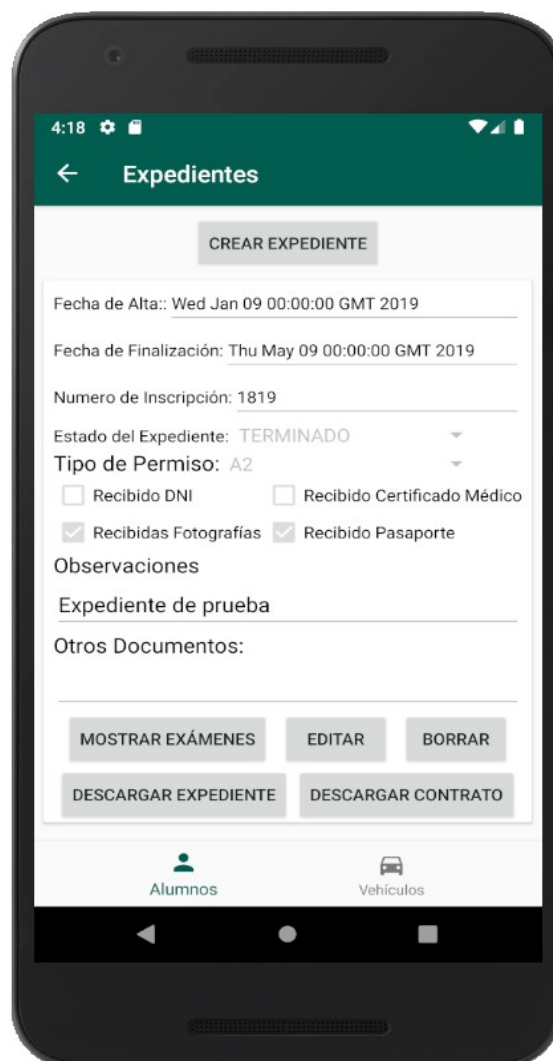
4:18

← Expedientes

CREAR EXPEDIENTE

Fecha de Alta:: Wed Jan 09 00:00:00 GMT 2019

Fecha de Finalización: Thu May 09 00:00:00 GMT 2019

Numero de Inscripción: 1819

Estado del Expediente: TERMINADO

Tipo de Permiso: A2

Recibido DNI

Recibido Certificado Médico

Recibidas Fotografías

Recibido Pasaporte

Observaciones

Expediente de prueba

Otros Documentos:

MOSTRAR EXÁMENES

EDITAR

BORRAR

DESCARGAR EXPEDIENTE

DESCARGAR CONTRATO

Alumnos

Vehículos